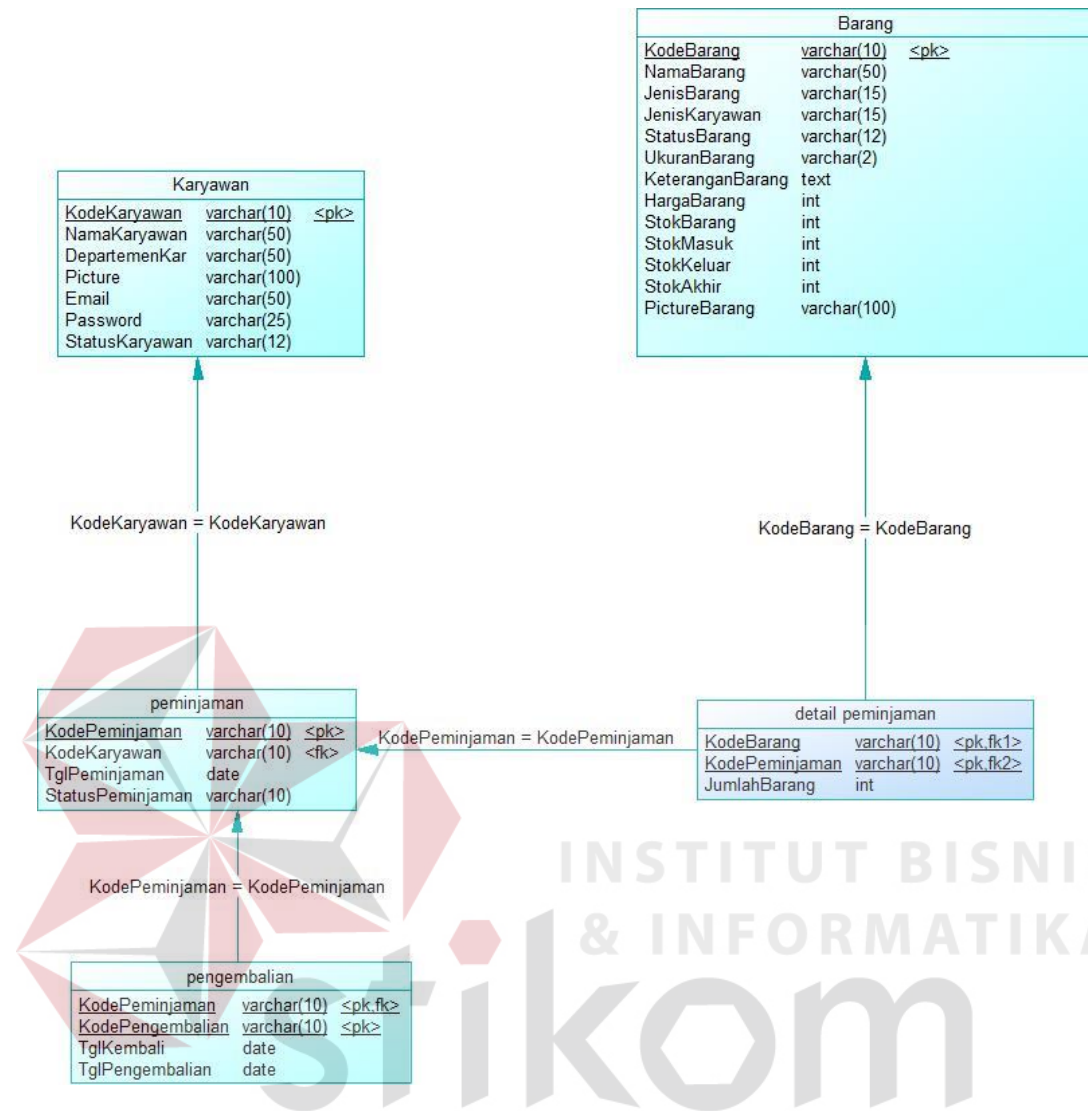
Barang

| KodeBarang | varchar(10) | <pk> |
|---|---|---|
| NamaBarang | varchar(50) | |
| JenisBarang | varchar(15) | |
| JenisKaryawan | varchar(15) | |
| StatusBarang | varchar(12) | |
| UkuranBarang | varchar(2) | |
| KeteranganBarang | text | |
| HargaBarang | int | |
| StokBarang | int | |
| StokMasuk | int | |
| StokKeluar | int | |
| StokAkhir | int | |
| PictureBarang | varchar(100) | |

Karyawan

| KodeKaryawan | varchar(10) | <pk> |
|---|---|---|
| NamaKaryawan | varchar(50) | |
| DepartemenKar | varchar(50) | |
| Picture | varchar(100) | |
| Email | varchar(50) | |
| Password | varchar(25) | |
| StatusKaryawan | varchar(12) | |

KodeKaryawan = KodeKaryawan

KodeBarang = KodeBarang

peminjaman

| KodePeminjaman | varchar(10) | <pk> |
|---|---|---|
| KodeKaryawan | varchar(10) | <fk> |
| TglPeminjaman | date | |
| StatusPeminjaman | varchar(10) | |

KodePeminjaman = KodePeminjaman

detail peminjaman

| KodeBarang | varchar(10) | <pk,fk1> |
|---|---|---|
| KodePeminjaman | varchar(10) | <pk,fk2> |
| JumlahBarang | int | |

KodePeminjaman = KodePeminjaman

pengembalian

| KodePeminjaman | varchar(10) | <pk,fk> |
|---|---|---|
| KodePengembalian | varchar(10) | <pk> |
| TglKembali | date | |
| TglPengembalian | date | |

INSTITUT BISNIS & INFORMATIKA stikom